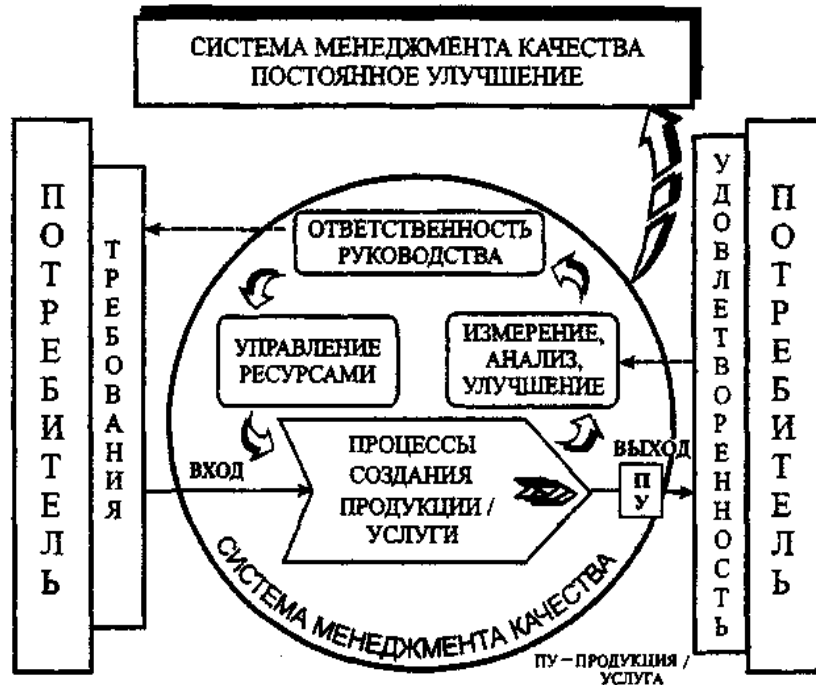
СИСТЕМА МЕНЕДЖМЕНТА КАЧЕСТВА
ПОСТОЯННОЕ УЛУЧШЕНИЕ

ПОТРЕБИТЕЛЬ

ТРЕБОВАНИЯ

ОТВЕТСТВЕННОСТЬ РУКОВОДСТВА

УПРАВЛЕНИЕ РЕСУРСАМИ

ИЗМЕРЕНИЕ, АНАЛИЗ, УЛУЧШЕНИЕ

ВХОД

ПРОЦЕССЫ СОЗДАНИЯ ПРОДУКЦИИ / УСЛУГИ

ВЫХОД

ПУ

УДОВЛЕТВОРЕННОСТЬ

ПОТРЕБИТЕЛЬ

СИСТЕМА МЕНЕДЖМЕНТА КАЧЕСТВА

ПУ – ПРОДУКЦИЯ / УСЛУГА